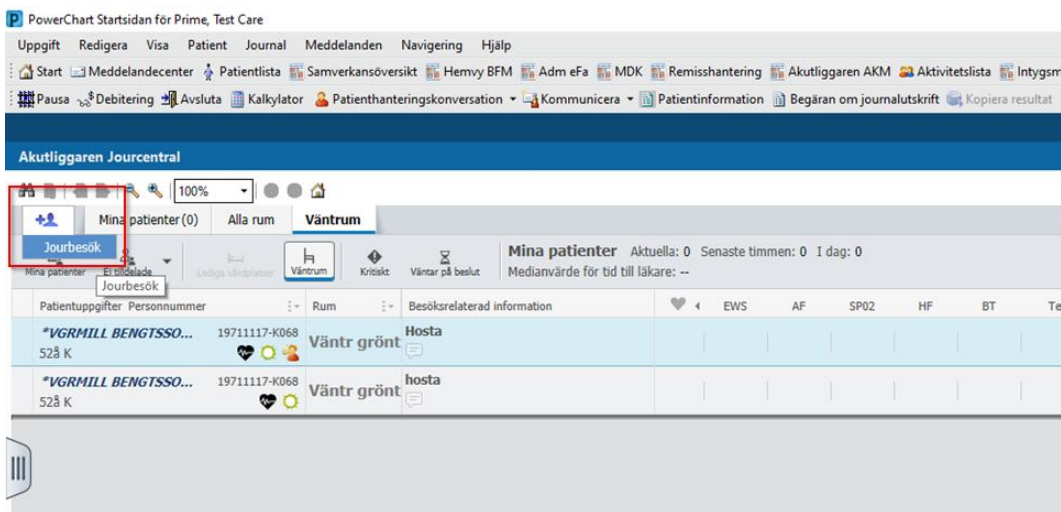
PowerChart Startsidan för Prime, Test Care

Uppgift Redigera Visa Patient Journal Meddelanden Navigering Hjälp

Start Meddelandecenter Patientlista Samverkansöversikt Hemvy BFM Adm eFa MDK Remisshantering Akutliggaren AKM Aktivitetslista Intygsm

Pausa Debitering Avsluta Kalkylator Patienthanteringskonversation Kommunicera Patientinformation Begäran om journalutskrift Kopiera resultat

Akutliggaren Jourcentral

100%

Mina patienter (0) Alla rum Väntrum

Jourbesök

Mina patienter Ej tilldelade Lediga vårdplatser Väntrum Kritiskt Väntar på beslut

Jourbesök

Mina patienter Aktuella: 0 Senaste timmen: 0 I dag: 0
Medianvärde för tid till läkare: --

| Patientuppgifter Personnummer | Rum | Besöksrelaterad information | | EWS | AF | SP02 | HF | BT | Te |
|---|---|---|---|---|---|---|---|---|---|
| *VGRMILL BENGTSSO... 19711117-K068 52å K | Väntr grönt | Hosta | | | | | | | |
| *VGRMILL BENGTSSO... 19711117-K068 52å K | Väntr grönt | hosta | | | | | | | |